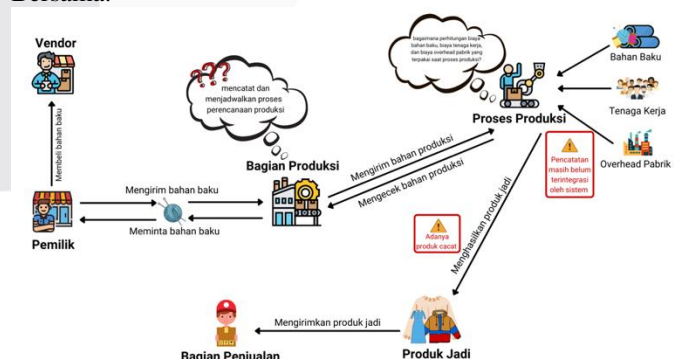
Vendor

Membeli bahan baku

Pemilik

Mengirim bahan baku

Meminta bahan baku

mencatat dan menjadwalkan proses perencanaan produksi

Bagian Produksi

Mengirim bahan produksi

Mengecek bahan produksi

bagaimana perhitungan biaya bahan baku, biaya tenaga kerja, dan biaya overhead pabrik yang terpakai saat proses produksi?

Proses Produksi

Bahan Baku

Tenaga Kerja

Overhead Pabrik

Pencatatan masih belum terintegrasi oleh sistem

Menghasilkan produk jadi

Adanya produk cacat

Produk Jadi

Mengirimkan produk jadi

Bagian Penjualan